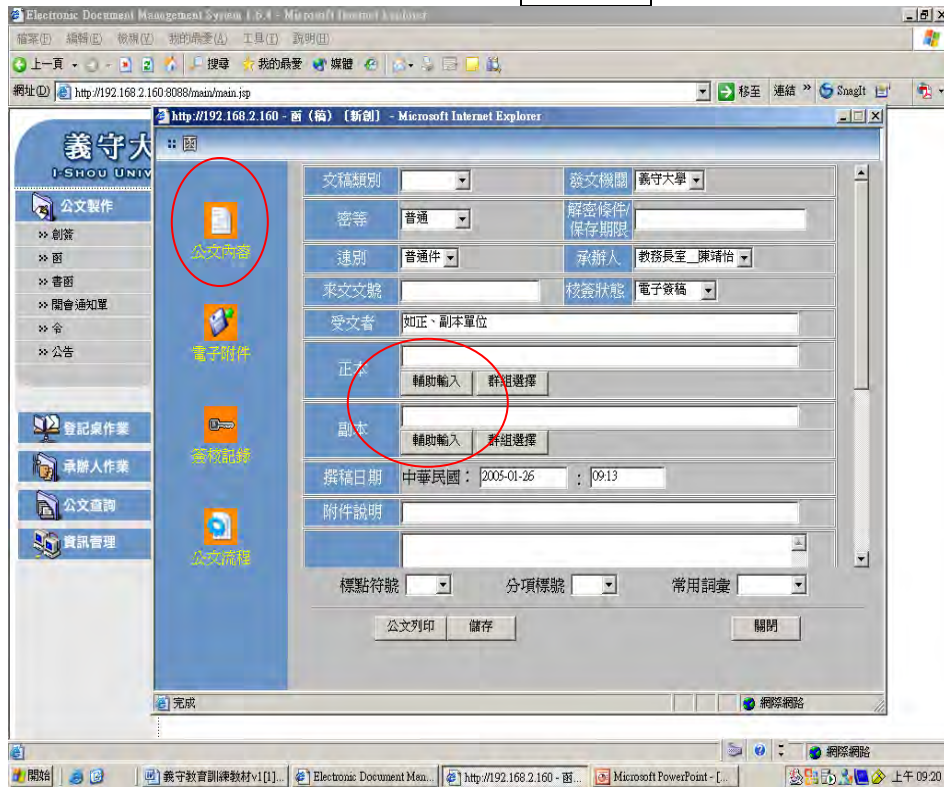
Electronic Document Management System 1.6.4 - Microsoft Internet Explorer

檔案(F) 編輯(E) 檢視(V) 我的最愛(A) 工具(T) 說明(H)

上一頁 搜尋 我的最愛 媒體

網址(D) http://192.168.2.160:8088/main/main.jsp 移至 連結 SnagIt

義守大
I-SHOU UNIV

公文製作
» 創簽
» 函
» 書函
» 開會通知單
» 令
» 公告

登記桌作業
承辦人作業
公文查詢
資訊管理

http://192.168.2.160 - 函（稿）〔新創〕 - Microsoft Internet Explorer

:: 函

公文內容
電子附件
簽核記錄
公文流程

| 文稿類別 | | 發文機關 | 義守大學 |
|---|---|---|---|
| 密等 | 普通 | 解密條件/保存期限 | |
| 速別 | 普通件 | 承辦人 | 教務長室＿陳靖怡 |
| 來文文號 | | 核簽狀態 | 電子簽稿 |

受文者 如正、副本單位

正本 輔助輸入 群組選擇

副本 輔助輸入 群組選擇

撰稿日期 中華民國： 2005-01-26 : 09:13

附件說明

標點符號 分項標號 常用詞彙

公文列印 儲存 關閉

完成 網際網路

網際網路

開始 義守教育訓練教材v1[1]... Electronic Document Man... http://192.168.2.160 - 函... Microsoft PowerPoint - [... 上午 09:20